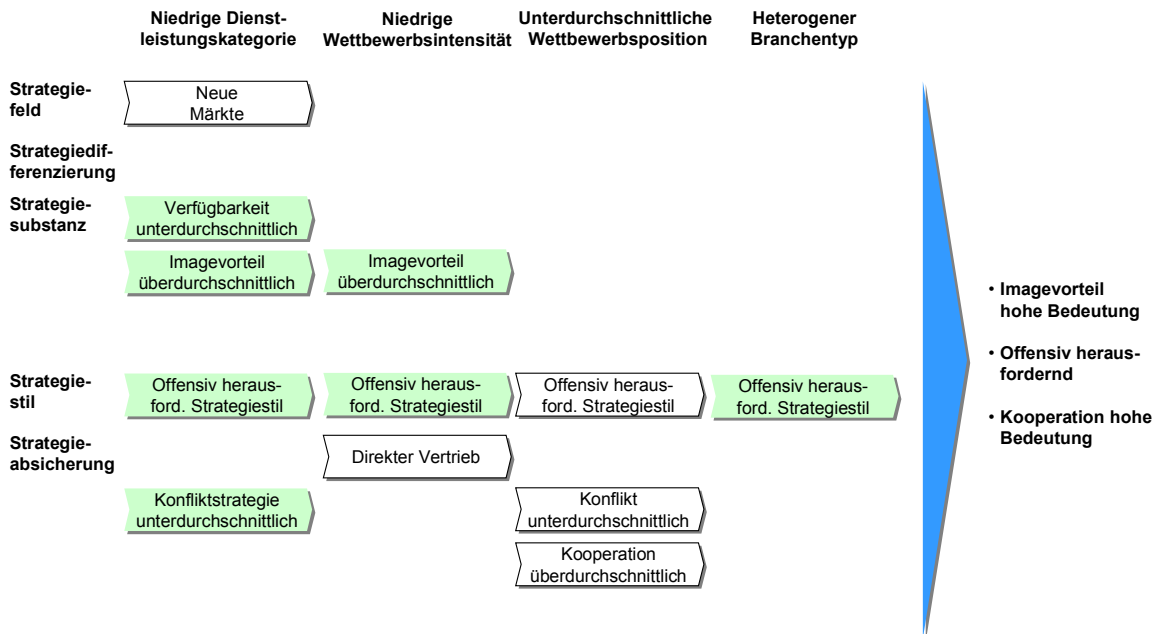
Niedrige Dienstleistungskategorie

Niedrige Wettbewerbsintensität

Unterdurchschnittliche Wettbewerbsposition

Heterogener Branchentyp

Strategiefeld

Neue Märkte

Strategiedifferenzierung

Strategiesubstanz

Verfügbarkeit unterdurchschnittlich

Imagevorteil überdurchschnittlich

Imagevorteil überdurchschnittlich

Strategiestil

Offensiv herausford. Strategiestil

Offensiv herausford. Strategiestil

Offensiv herausford. Strategiestil

Offensiv herausford. Strategiestil

Strategieabsicherung

Direkter Vertrieb

Konfliktstrategie unterdurchschnittlich

Konflikt unterdurchschnittlich

Kooperation überdurchschnittlich

• Imagevorteil hohe Bedeutung

• Offensiv herausfordernd

• Kooperation hohe Bedeutung